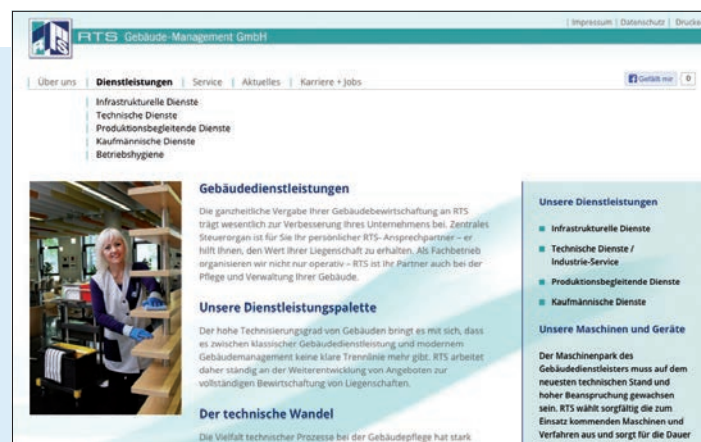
RTS Gebäude-Management GmbH

| Impressum | Datenschutz | Drucke

Über uns | Dienstleistungen | Service | Aktuelles | Karriere + Jobs

Gefällt mir 0

Infrastrukturelle Dienste
Technische Dienste
Produktionsbegleitende Dienste
Kaufmännische Dienste
Betriebshygiene

Gebäudedienstleistungen

Die ganzheitliche Vergabe Ihrer Gebäudebewirtschaftung an RTS trägt wesentlich zur Verbesserung Ihres Unternehmens bei. Zentrales Steuerorgan ist für Sie Ihr persönlicher RTS- Ansprechpartner – er hilft Ihnen, den Wert Ihrer Liegenschaft zu erhalten. Als Fachbetrieb organisieren wir nicht nur operativ – RTS ist Ihr Partner auch bei der Pflege und Verwaltung Ihrer Gebäude.

Unsere Dienstleistungspalette

Der hohe Technisierungsgrad von Gebäuden bringt es mit sich, dass es zwischen klassischer Gebäudedienstleistung und modernem Gebäudemanagement keine klare Trennlinie mehr gibt. RTS arbeitet daher ständig an der Weiterentwicklung von Angeboten zur vollständigen Bewirtschaftung von Liegenschaften.

Der technische Wandel

Die Vielfalt technischer Prozesse bei der Gebäudepflege hat stark

Unsere Dienstleistungen

Infrastrukturelle Dienste

Technische Dienste / Industrie-Service

Produktionsbegleitende Dienste

Kaufmännische Dienste

Unsere Maschinen und Geräte

Der Maschinenpark des Gebäudedienstleisters muss auf dem neuesten technischen Stand und hoher Beanspruchung gewachsen sein. RTS wählt sorgfältig die zum Einsatz kommenden Maschinen und Verfahren aus und sorgt für die Dauer